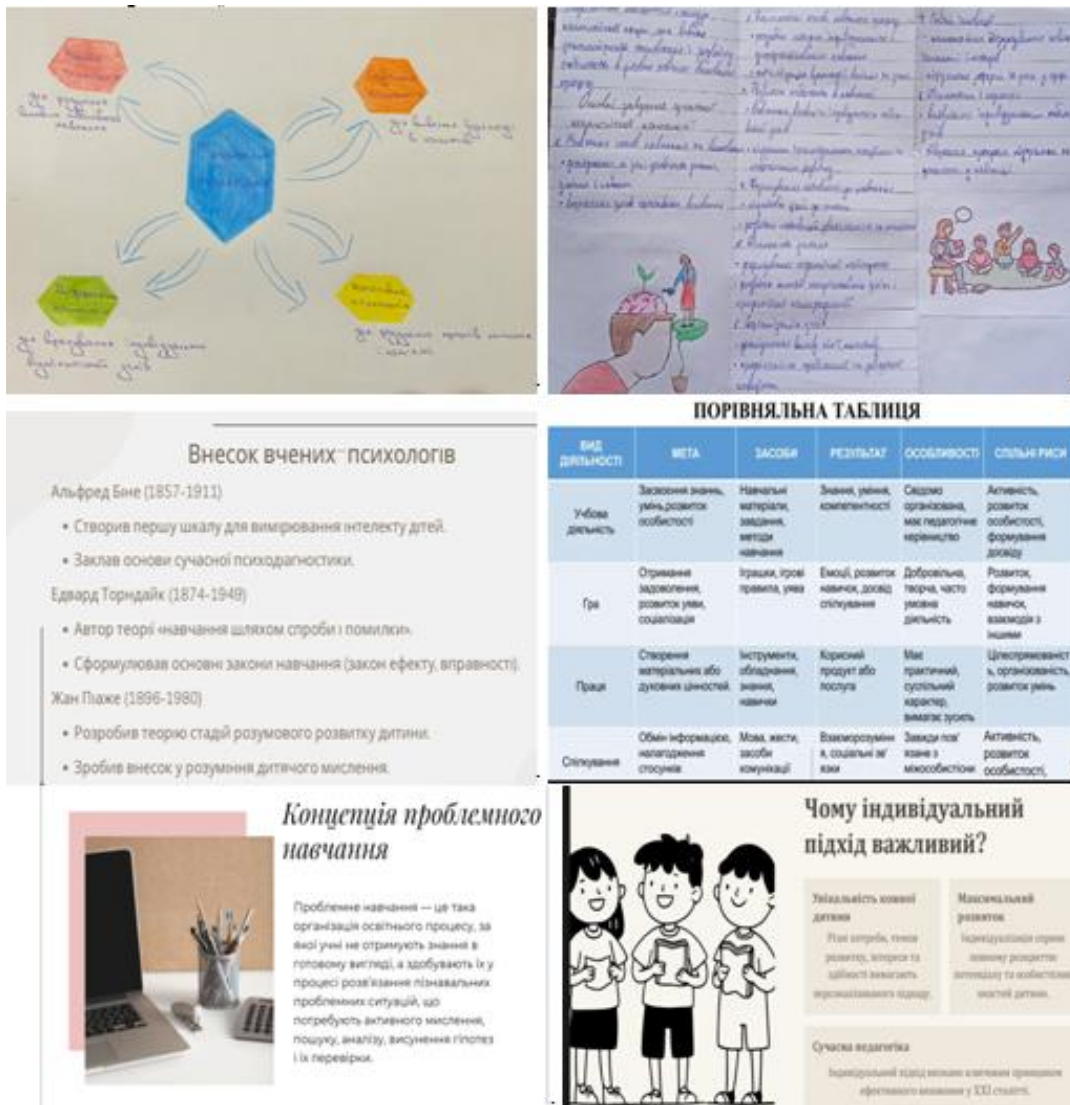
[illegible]

Внесок вчених психологів

Альфред Бне (1857-1911)

• Створив першу шкалу для вимірювання інтелекту дітей.

• Заклав основи сучасної психодагностики.

Едвард Торндайк (1874-1949)

• Автор теорії «навчання шляхом спроби і помилки».

• Сформулював основні закони навчання (закон ефекту, вправності).

Жан Піаже (1896-1980)

• Розробив теорію стадій розумового розвитку дитини.

• Зробив внесок у розуміння дитячого мислення.

ПОРІВНЯЛЬНА ТАБЛИЦЯ

| ВИД ДІЯЛЬНОСТІ | МЕТА | ЗАСОБИ | РЕЗУЛЬТАТ | ОСОБЛИВОСТІ | СПІЛЬНІ РИСИ |
|---|---|---|---|---|---|
| Учбова діяльність | Засвоєння знань, умінь,розвиток особистості | Навчальні матеріали, завдання, методи навчання | Знання, уміння, компетентності | Свідомо організована, має педагогічне керівництво | Активність, розвиток особистості, формування досвіду |
| Гра | Отримання задоволення, розвиток уяви, соціалізація | Іграшки, ігрові правила, уява | Емоції, розвиток навичок, досвід спілкування | Добровільна, творча, часто умовна діяльність | Розвиток, формування навичок, взаємодія з іншими |
| Праця | Створення матеріальних або духовних цінностей | Інструменти, обладнання, знання, навички | Корисний продукт або послуга | Має практичний, суспільний характер, вимагає зусиль | Цілеспрямованіст ь, організованість, розвиток умінь |
| Спілкування | Обмін інформацією, налагодження стосунків | Мова, жести, засоби комунікації | Взаєморозумін я, соціальні зв'язки | Завжди пов'язане з міжособистісни | Активність, розвиток особистості, |

Концепція проблемного навчання

Проблемне навчання — це така організація освітнього процесу, за якої учні не отримують знання в готовому вигляді, а здобувають їх у процесі розв'язання пізнавальних проблемних ситуацій, що потребують активного мислення, пошуку, аналізу, висунення гіпотез і їх перевірки.

Чому індивідуальний підхід важливий?

Унікальність кожної дитини

Різні потреби, темпи розвитку, інтереси та здібності вимагають персоналізованого підходу.

Максимальний розвиток

Індивідуалізація сприяє повному розкриттю потенціалу та особистісних якостей дитини.

Сучасна педагогіка

Індивідуальний підхід визнано ключовим принципом ефективного виховання у XXI столітті.